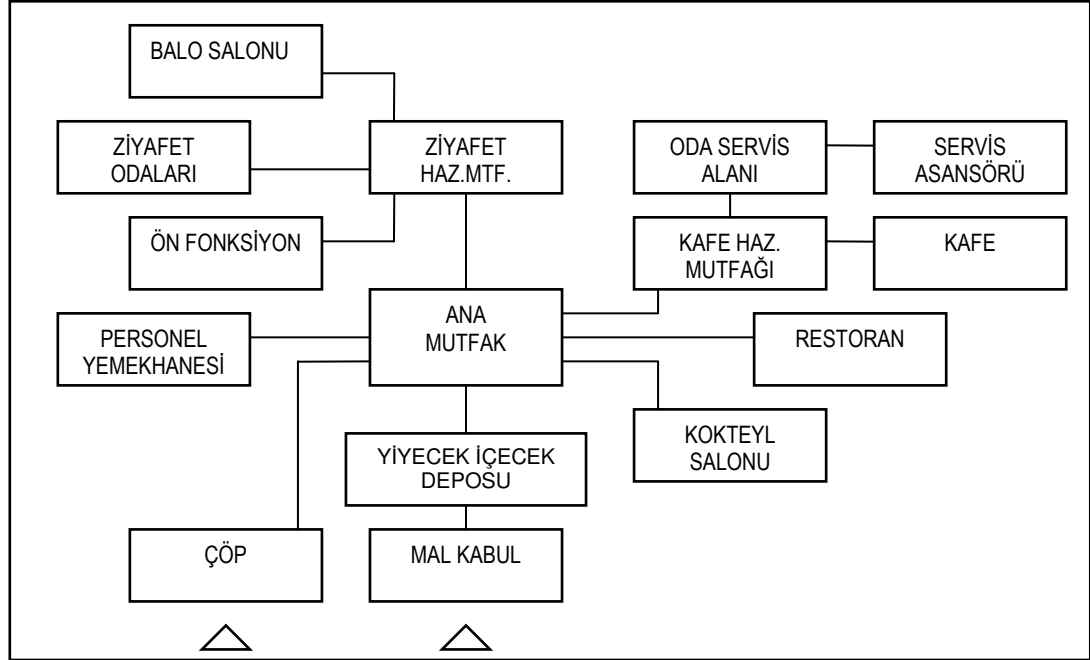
BALO SALONU

ZİYAFET ODALARI

ZİYAFET HAZ.MTF.

ÖN FONKSİYON

ODA SERVİS ALANI

SERVİS ASANSÖRÜ

KAFE HAZ. MUTFAĞI

KAFE

PERSONEL YEMEKHANESİ

ANA MUTFAK

RESTORAN

KOKTEYL SALONU

YİYECEK İÇECEK DEPOSU

ÇÖP

MAL KABUL